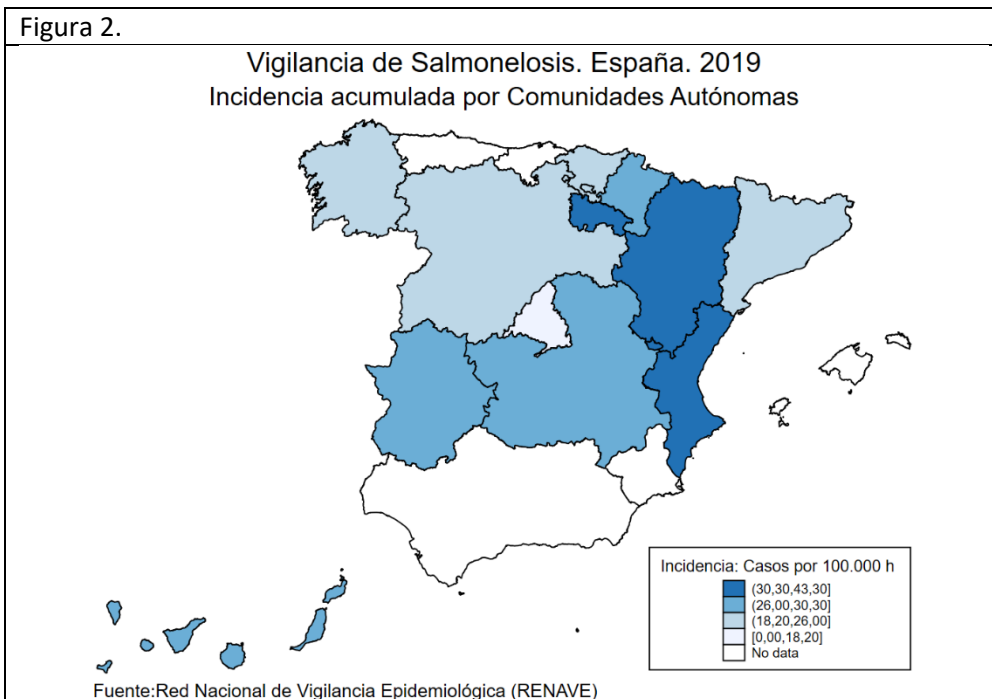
Figura 2.

Vigilancia de Salmonelosis. España. 2019
Incidencia acumulada por Comunidades Autónomas

Incidencia: Casos por 100.000 h
(30,30,43,30]
(26,00,30,30]
(18,20,26,00]
[0,00,18,20]
No data

Fuente:Red Nacional de Vigilancia Epidemiológica (RENAVE)